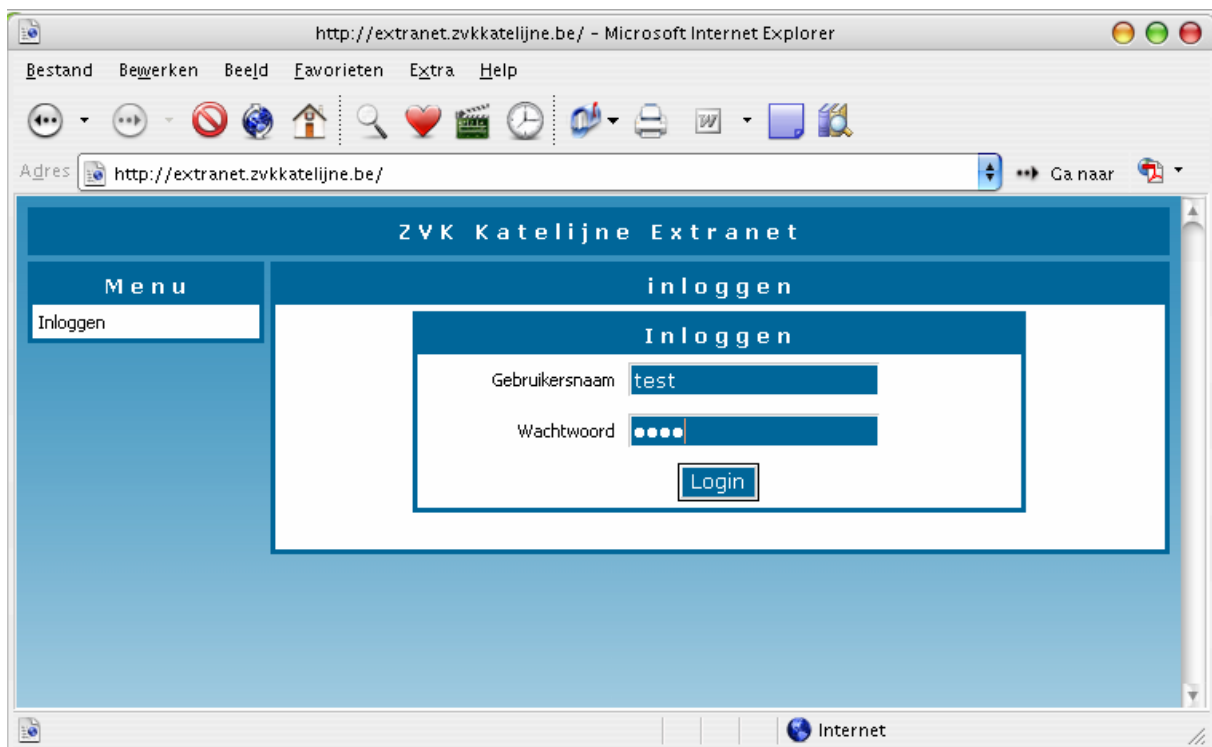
http://extranet.zvkkatelijne.be/ - Microsoft Internet Explorer

Bestand Bewerken Beeld Favorieten Extra Help

Adres http://extranet.zvkkatelijne.be/ Ga naar

ZVK Katelijne Extranet

Menu

Inloggen

inloggen

Inloggen

Gebruikersnaam test

Wachtwoord ●●●●

Login

Internet